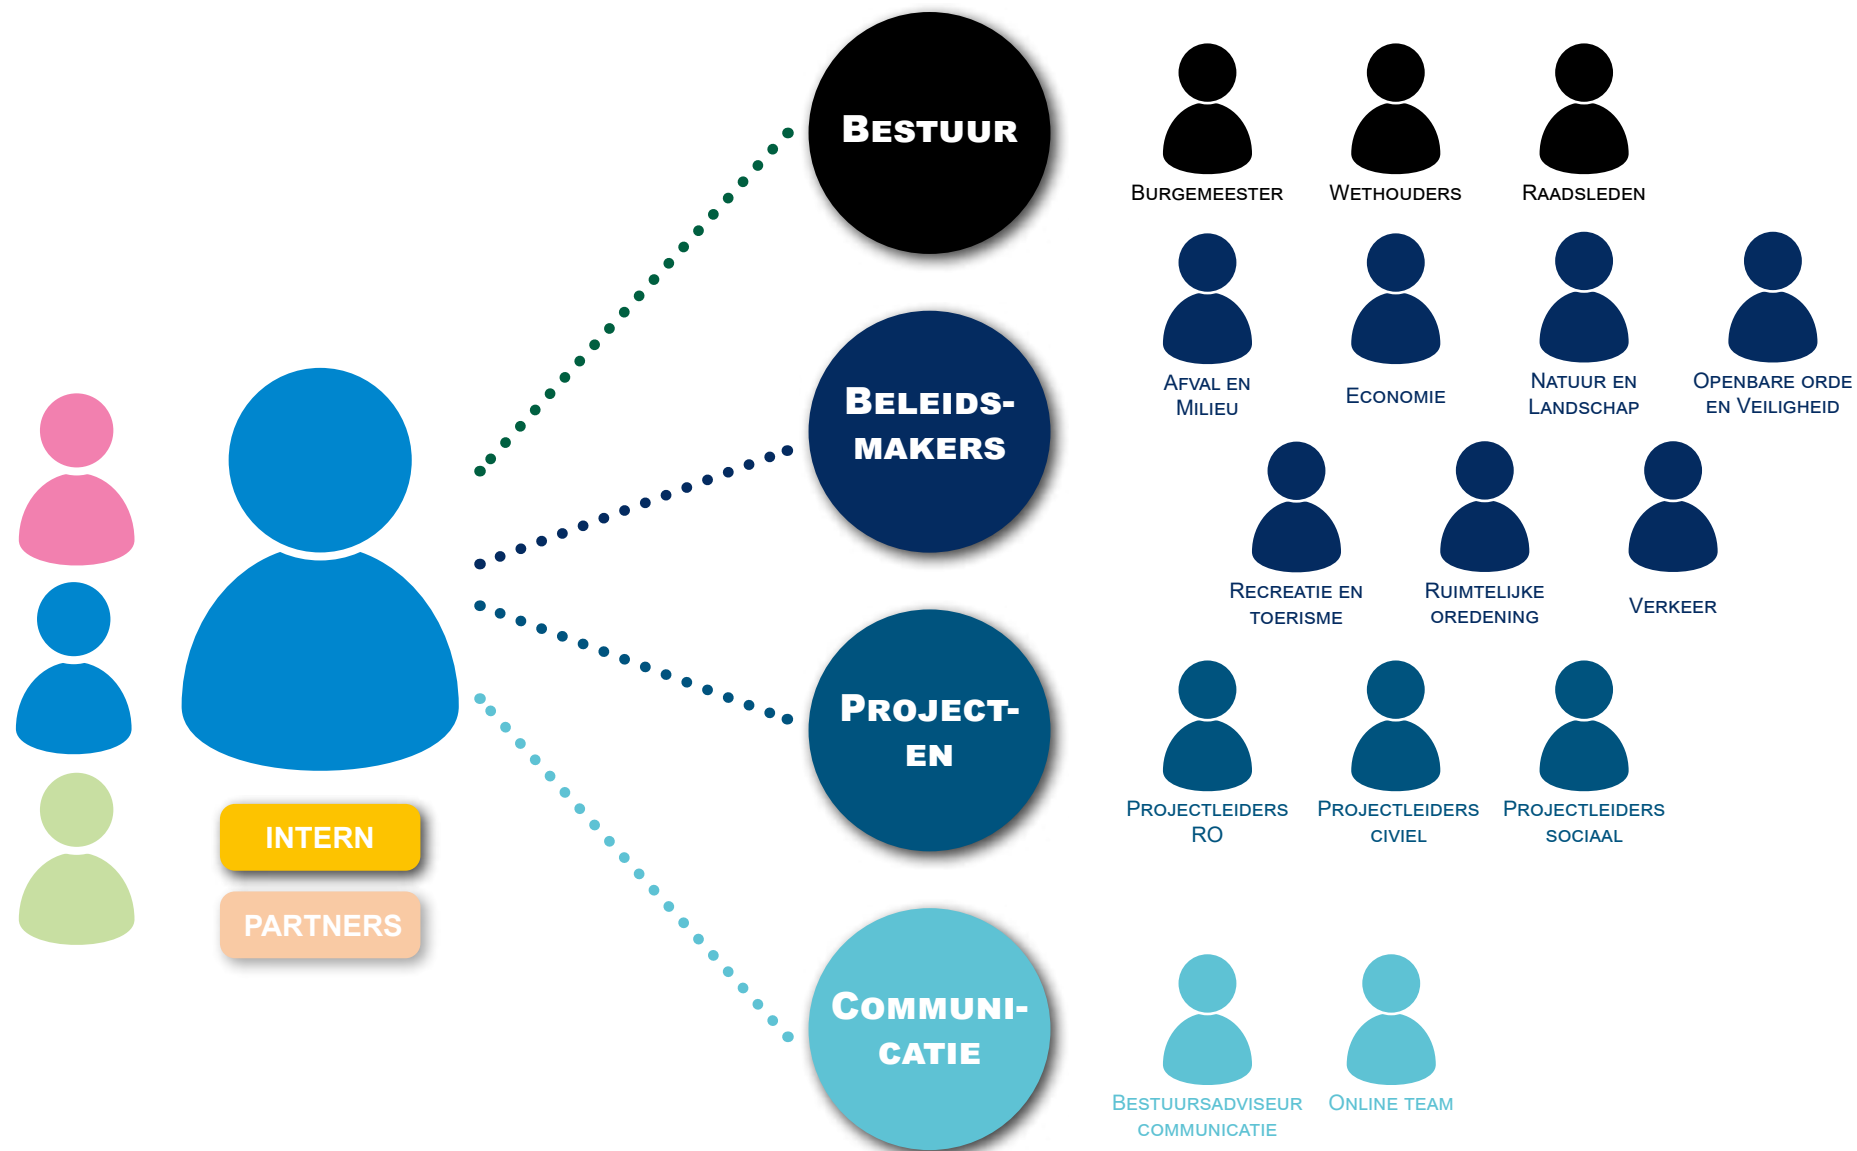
INTERN

PARTNERS

BESTUUR

BURGEMEESTER

WETHOUDERS

RAADSLEDEN

BELEIDS-MAKERS

AFVAL EN MILIEU

ECONOMIE

NATUUR EN LANDSCHAP

OPENBARE ORDE EN VEILIGHEID

RECREATIE EN TOERISME

RUIMTELIJKE OREDENING

VERKEER

PROJECT-EN

PROJECTLEIDERS RO

PROJECTLEIDERS CIVIEL

PROJECTLEIDERS SOCIAAL

COMMUNI-CATIE

BESTUURSADVISEUR COMMUNICATIE

ONLINE TEAM